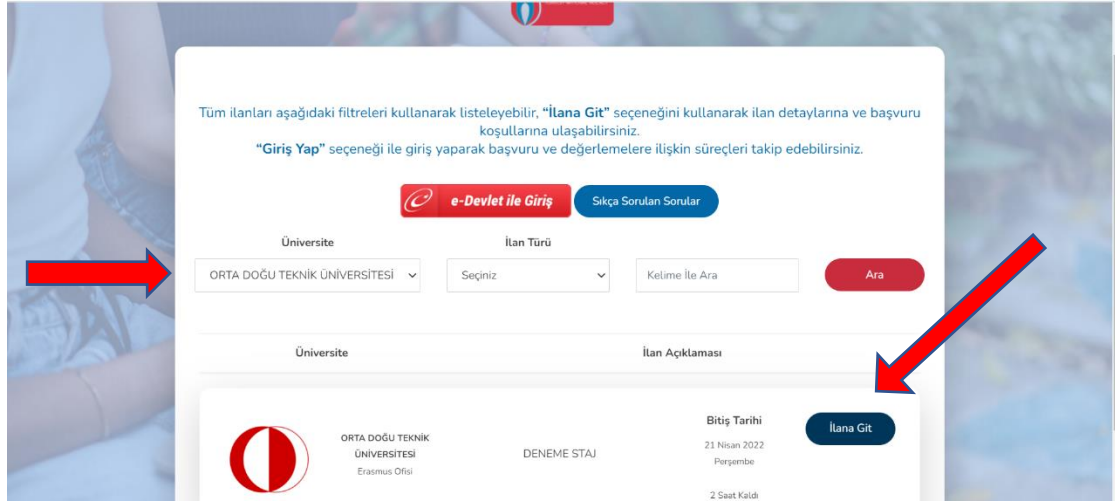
Tüm ilanları aşağıdaki filtreleri kullanarak listeleyebilir, "İlana Git" seçeneğini kullanarak ilan detaylarına ve başvuru koşullarına ulaşabilirsiniz.
"Giriş Yap" seçeneği ile giriş yaparak başvuru ve değerlemelere ilişkin süreçleri takip edebilirsiniz.

e-Devlet ile Giriş

Sıkça Sorulan Sorular

Üniversite

ORTA DOĞU TEKNİK ÜNİVERSİTESİ

İlan Türü

Seçiniz

Kelime İle Ara

Ara

Üniversite

İlan Açıklaması

ORTA DOĞU TEKNİK ÜNİVERSİTESİ
Erasmus Ofisi

DENEME STAJ

Bitiş Tarihi
21 Nisan 2022
Perşembe

2 Saat Kaldı

İlana Git